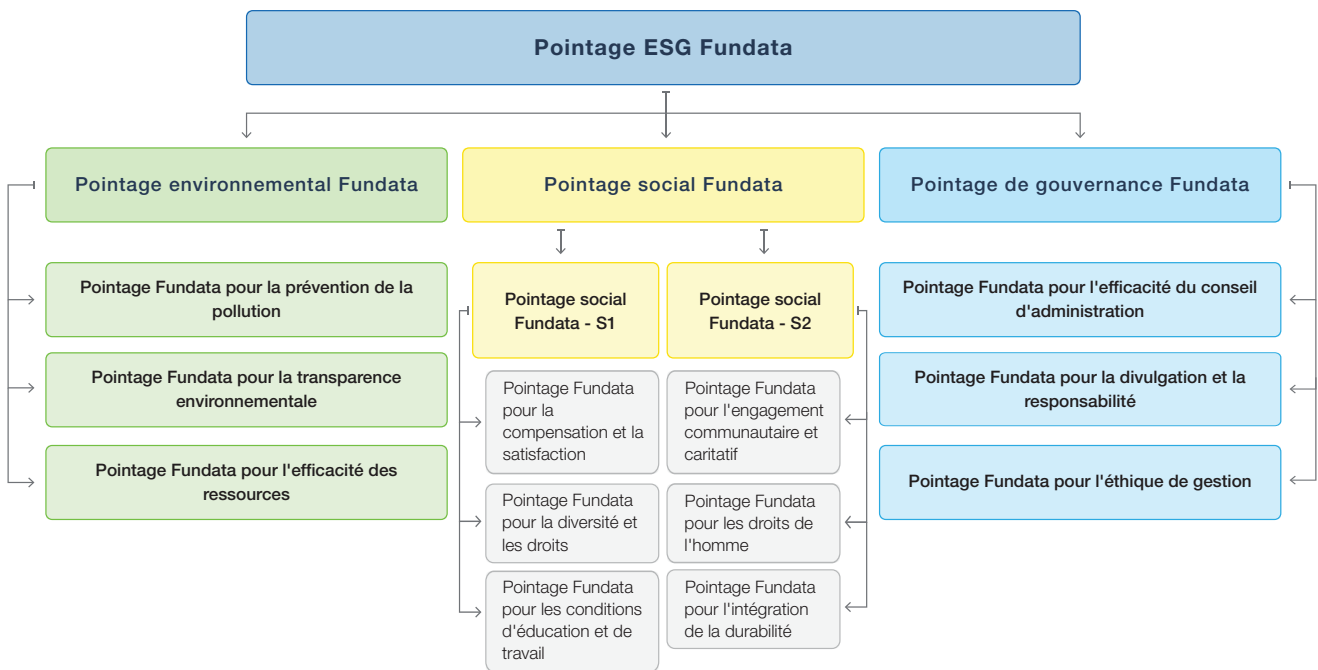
Pointage ESG Fundata

Pointage environnemental Fundata

Pointage social Fundata

Pointage de gouvernance Fundata

Pointage Fundata pour la prévention de la pollution

Pointage Fundata pour la transparence environnementale

Pointage Fundata pour l'efficacité des ressources

Pointage social Fundata - S1

Pointage social Fundata - S2

Pointage Fundata pour la compensation et la satisfaction

Pointage Fundata pour la diversité et les droits

Pointage Fundata pour les conditions d'éducation et de travail

Pointage Fundata pour l'engagement communautaire et caritatif

Pointage Fundata pour les droits de l'homme

Pointage Fundata pour l'intégration de la durabilité

Pointage Fundata pour l'efficacité du conseil d'administration

Pointage Fundata pour la divulgation et la responsabilité

Pointage Fundata pour l'éthique de gestion